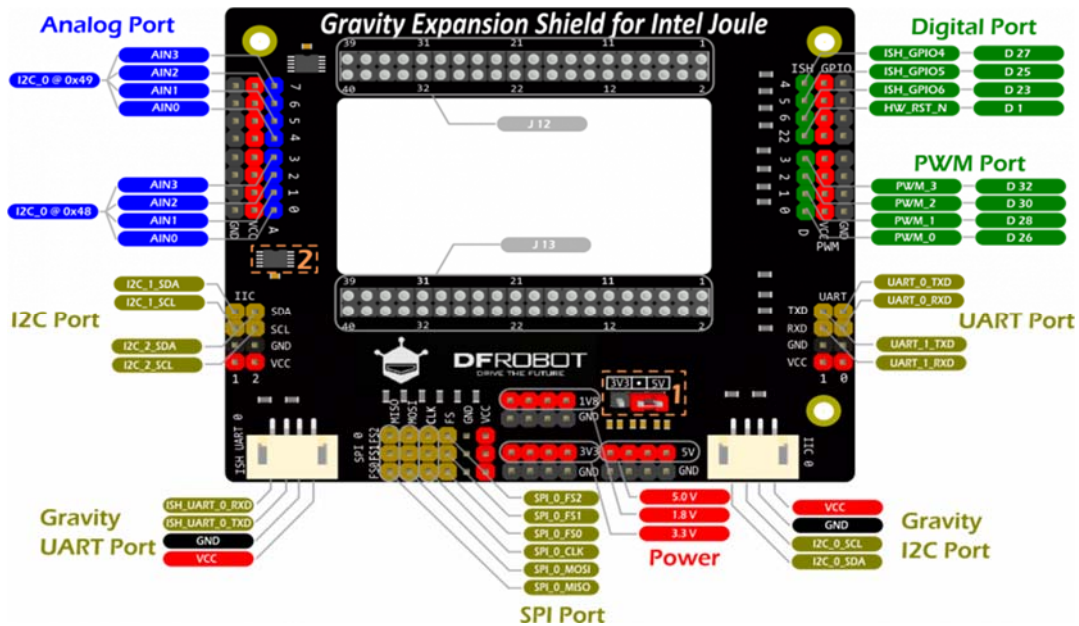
Gravity Expansion Shield for Intel Joule

Analog Port

AIN3
AIN2
AIN1
AIN0
I2C_0 @ 0x49

AIN3
AIN2
AIN1
AIN0
I2C_0 @ 0x48

7 6 5 4 3 2 1 0
GND VCC A

2

Digital Port

ISH_GPIO4 D 27
ISH_GPIO5 D 25
ISH_GPIO6 D 23
HW_RST_N D 1

ISH GPIO
4 5 6 22 3 2 1 0
D VCC GND
PWM

PWM Port

PWM_3 D 32
PWM_2 D 30
PWM_1 D 28
PWM_0 D 26

39 31 21 11 1
40 32 22 12 2
J 12
J 13
39 31 21 11 1
40 32 22 12 2

I2C Port

I2C_1_SDA
I2C_1_SCL
I2C_2_SDA
I2C_2_SCL
IIC
SDA
SCL
GND
VCC
1 2

UART Port

UART_0_TXD
UART_0_RXD
UART_1_TXD
UART_1_RXD
UART
TXD
RXD
GND
VCC
1 0

DFROBOT
DRIVE THE FUTURE

3V3 5V
1
1V8
GND
3V3
GND
5V

ISH UART 0
SPI 0
MISO MOSI CLK FS GND VCC
FS0 FS1 FS2

IIC 0

Gravity UART Port

ISH_UART_0_RXD
ISH_UART_0_TXD
GND
VCC

SPI_0_FS2
SPI_0_FS1
SPI_0_FS0
SPI_0_CLK
SPI_0_MOSI
SPI_0_MISO

SPI Port

5.0 V
1.8 V
3.3 V

Power

VCC
GND
I2C_0_SCL
I2C_0_SDA

Gravity I2C Port